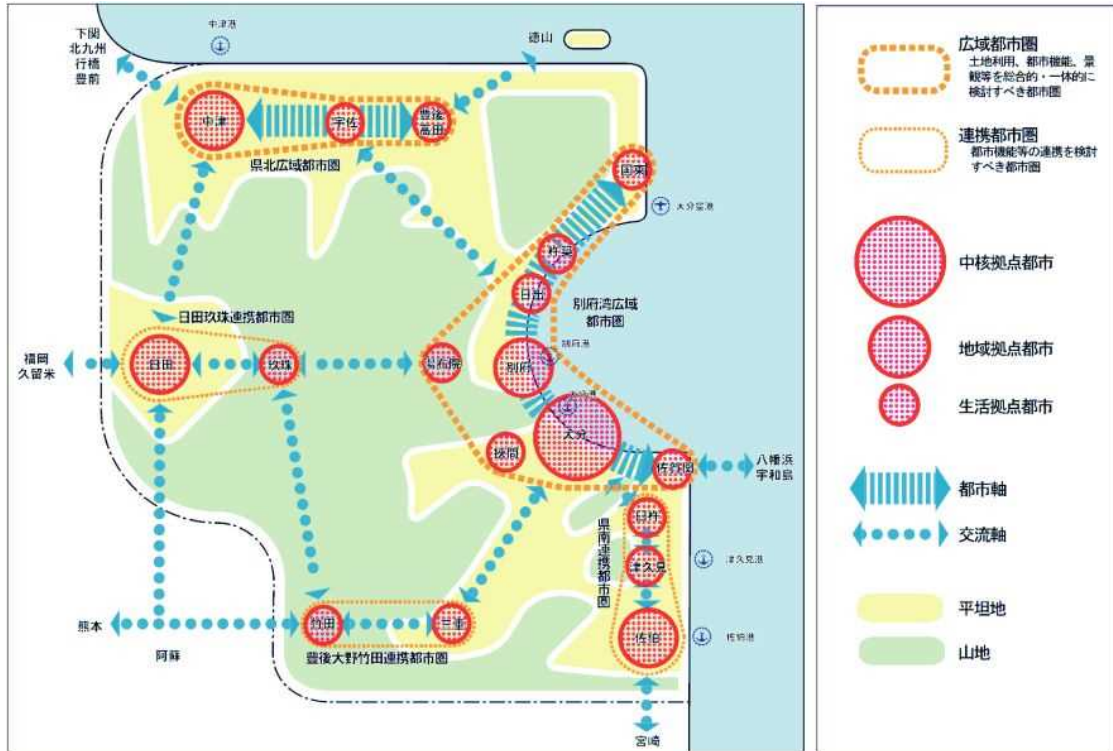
中津港

下関
北九州
行橋
豊前

徳山

中津

宇佐

豊後高田

県北広域都市圏

国東

大分空港

杵築

日出

別府湾広域都市圏

別府港

日田玖珠連携都市圏

福岡
久留米

日田

玖珠

由布院

別府

大分港

大分

挾間

佐賀関

八幡浜
宇和島

臼杵

県南連携都市圏

津久見港

津久見

佐伯港

佐伯

熊本

阿蘇

竹田

三重

豊後大野竹田連携都市圏

宮崎

広域都市圏
土地利用、都市機能、景観等を総合的・一体的に検討すべき都市圏

連携都市圏
都市機能等の連携を検討すべき都市圏

中核拠点都市

地域拠点都市

生活拠点都市

都市軸

交流軸

平坦地

山地